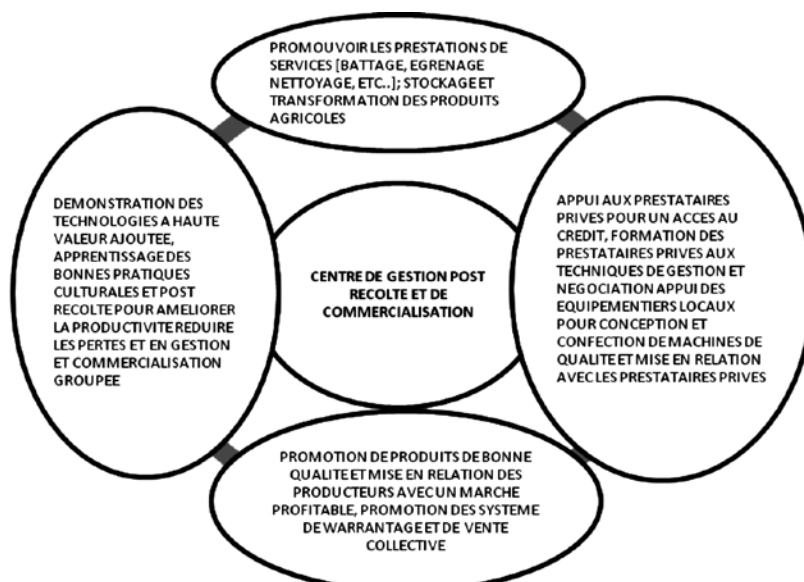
PROMOUVOIR LES PRESTATIONS DE SERVICES [BATTAGE, EGRENAGE NETTOYAGE, ETC..]; STOCKAGE ET TRANSFORMATION DES PRODUITS AGRICOLES

DEMONSTRATION DES TECHNOLOGIES A HAUTE VALEUR AJOUTEE, APPRENTISSAGE DES BONNES PRATIQUES CULTURALES ET POST RECOLTE POUR AMELIORER LA PRODUCTIVITE REDUIRE LES PERTES ET EN GESTION ET COMMERCIALISATION GROUPEE

CENTRE DE GESTION POST RECOLTE ET DE COMMERCIALISATION

APPUI AUX PRESTATAIRES PRIVES POUR UN ACCES AU CREDIT, FORMATION DES PRESTATAIRES PRIVES AUX TECHNIQUES DE GESTION ET NEGOCIATION APPUI DES EQUIPEMENTIERS LOCAUX POUR CONCEPTION ET CONFECTION DE MACHINES DE QUALITE ET MISE EN RELATION AVEC LES PRESTATAIRES PRIVES

PROMOTION DE PRODUITS DE BONNE QUALITE ET MISE EN RELATION DES PRODUCTEURS AVEC UN MARCHE PROFITABLE, PROMOTION DES SYSTEME DE WARRANTAGE ET DE VENTE COLLECTIVE